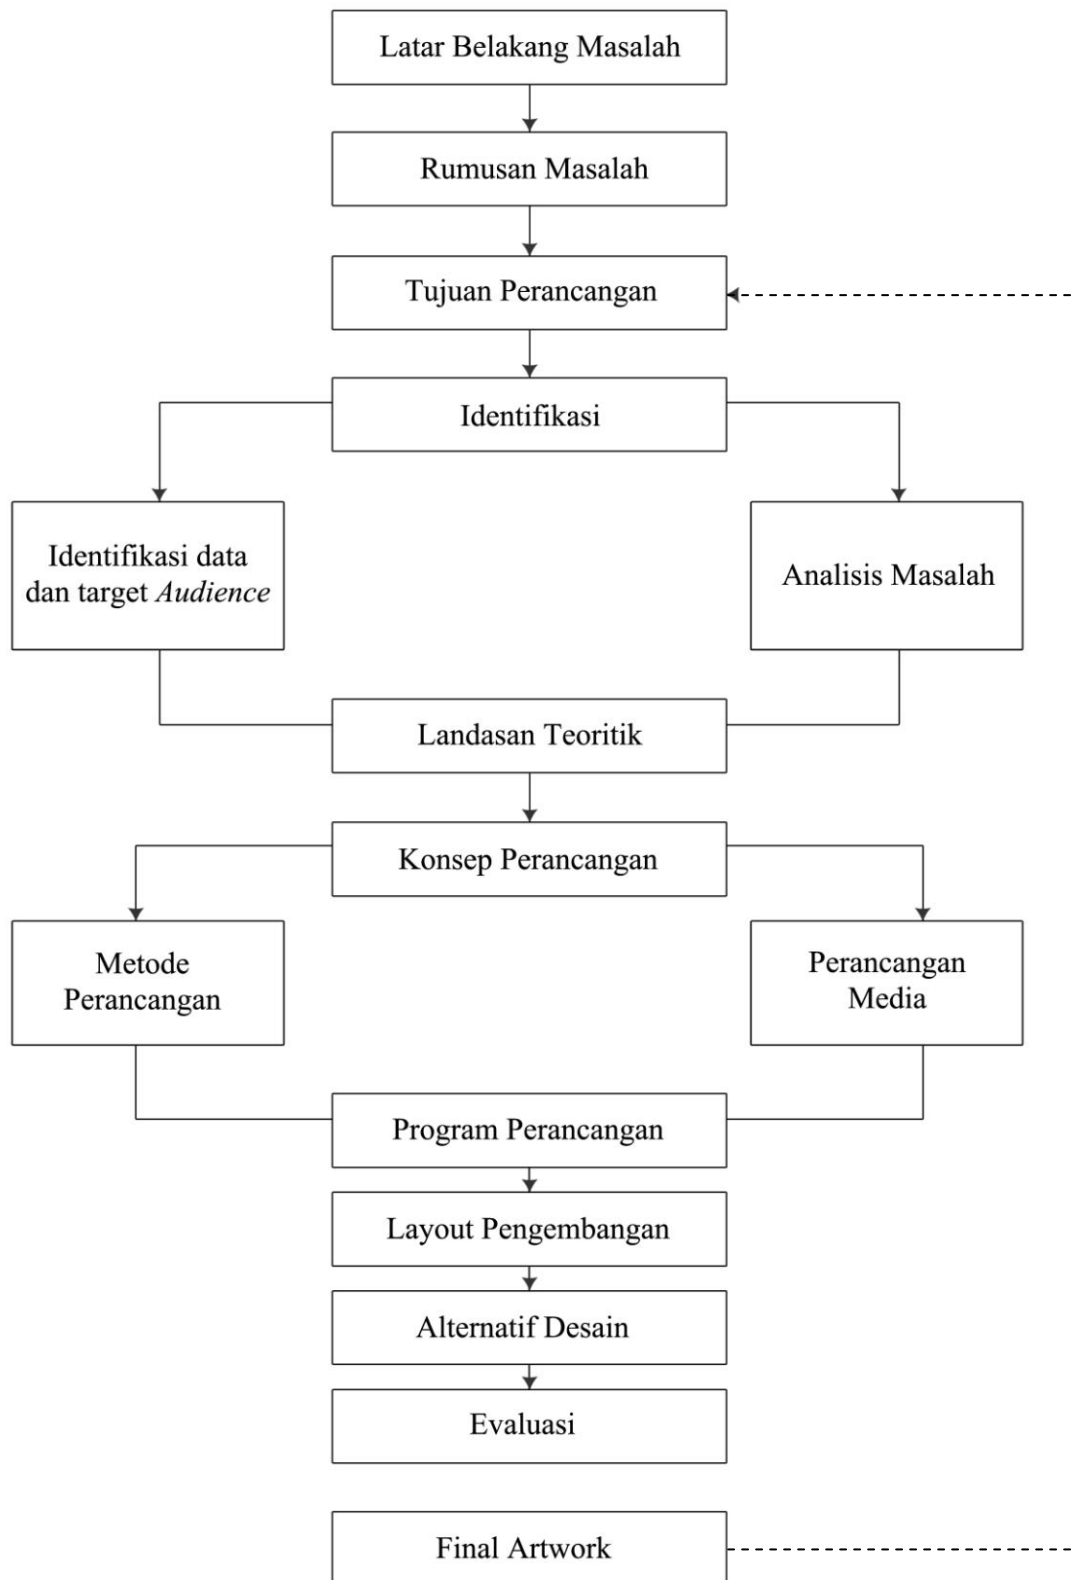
Latar Belakang Masalah

Rumusan Masalah

Tujuan Perancangan

Identifikasi

Identifikasi data dan target *Audience*

Analisis Masalah

Landasan Teoritik

Konsep Perancangan

Metode Perancangan

Perancangan Media

Program Perancangan

Layout Pengembangan

Alternatif Desain

Evaluasi

Final Artwork